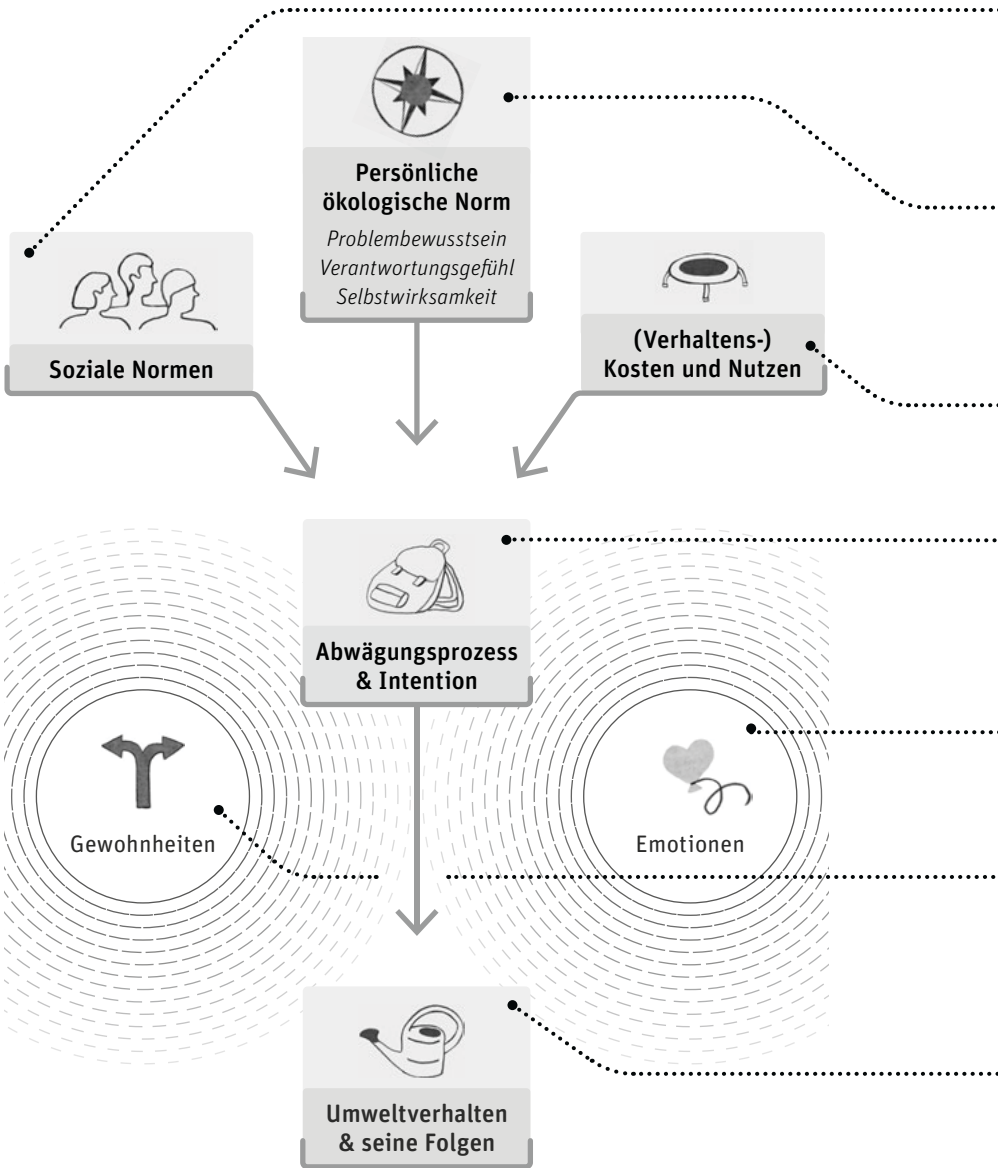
Persönliche ökologische Norm
Problembewusstsein
Verantwortungsgefühl
Selbstwirksamkeit

Soziale Normen

(Verhaltens-) Kosten und Nutzen

Abwägungsprozess & Intention

Gewohnheiten

Emotionen

Umweltverhalten & seine Folgen